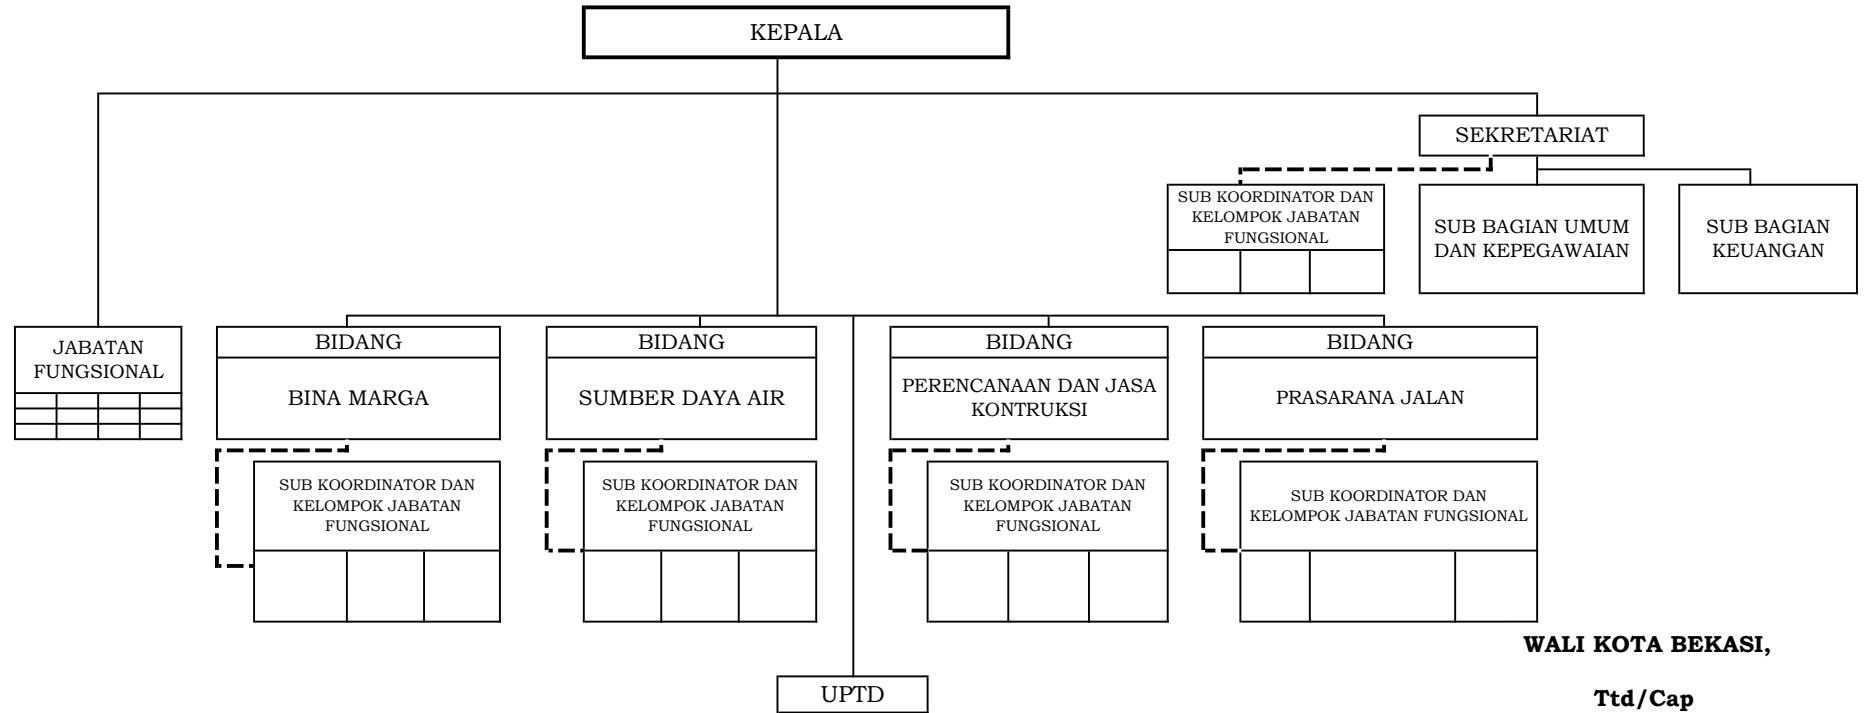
KEPALA

SEKRETARIAT

SUB KOORDINATOR DAN KELOMPOK JABATAN FUNGSIONAL

SUB BAGIAN UMUM DAN KEPEGAWAIAN

SUB BAGIAN KEUANGAN

JABATAN FUNGSIONAL

BIDANG

BINA MARGA

SUB KOORDINATOR DAN KELOMPOK JABATAN FUNGSIONAL

BIDANG

SUMBER DAYA AIR

SUB KOORDINATOR DAN KELOMPOK JABATAN FUNGSIONAL

BIDANG

PERENCANAAN DAN JASA KONTRUKSI

SUB KOORDINATOR DAN KELOMPOK JABATAN FUNGSIONAL

BIDANG

PRASARANA JALAN

SUB KOORDINATOR DAN KELOMPOK JABATAN FUNGSIONAL

UPTD

WALI KOTA BEKASI,

Ttd/Cap